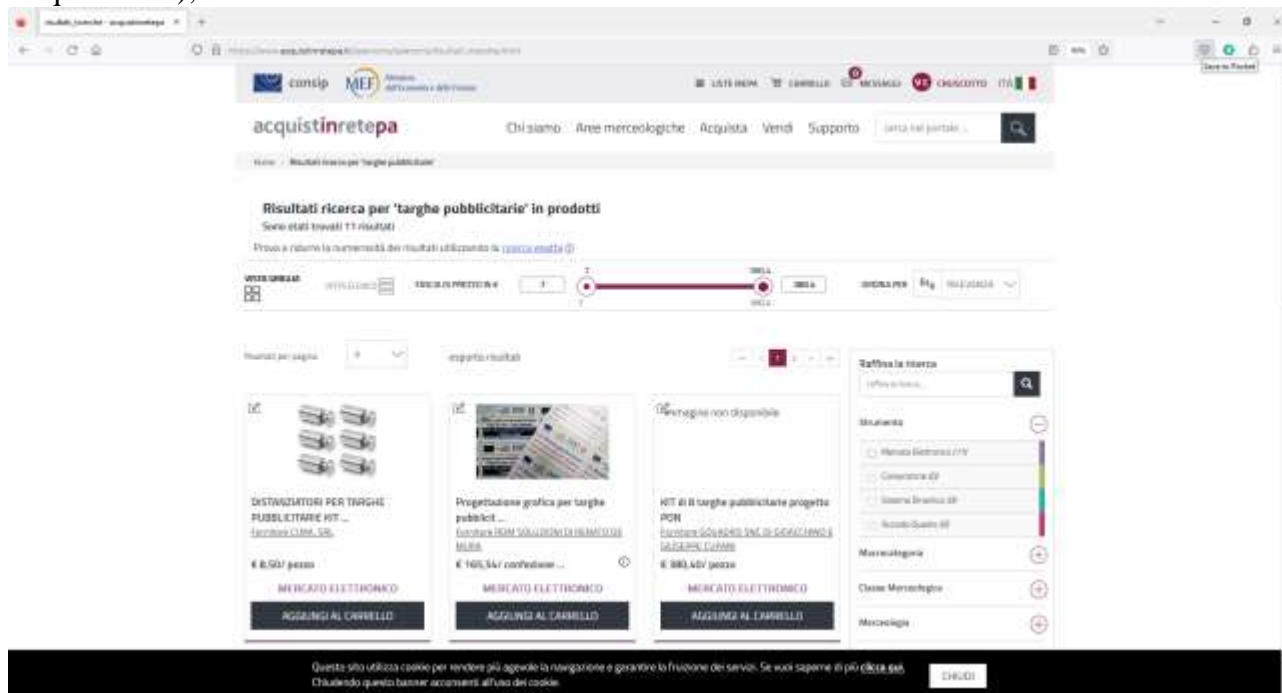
risultati_ricerche - acquistinretepa

consip MEF

LISTE NEGOZI CARRELLO MESSAGGI CRUSCOTTO ITA

acquistinretepa

Chi siamo Aree merceologiche Acquista Vendi Supporto

cerca nel portale

Home / Risultati ricerca per 'targhe pubblicitarie'

Risultati ricerca per 'targhe pubblicitarie' in prodotti

Sono stati trovati 11 risultati

Prova a ridurre la numerosità dei risultati utilizzando la ricerca esatta

VISTA GRIGLIA VISTA ELENCO FASCIA DI PREZZO IN € 1 380 € ORDINA PER RILEVANZA

Risultati per pagina 9 esporta risultati

1

Raffina la ricerca

raffina la ricerca

Strumento

Mercato Elettronico (11)

Convenzione (0)

Sistema Dinamico (0)

Accordo Quadro (0)

Macrocategoria

Classe Merceologica

Merceologia

DISTANZIATORI PER TARGHE PUBBLICITARIE KIT ...

Fornitore CUMA. SRL

€ 8,50/ pezzo

MERCATO ELETTRONICO

AGGIUNGI AL CARRELLO

Progettazione grafica per targhe pubblicit ...

Fornitore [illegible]

€ 165,54/ confezione ...

MERCATO ELETTRONICO

AGGIUNGI AL CARRELLO

Immagine non disponibile

KIT di 8 targhe pubblicitarie progetto PON

Fornitore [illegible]

€ 380,40/ pezzo

MERCATO ELETTRONICO

AGGIUNGI AL CARRELLO

Questo sito utilizza cookie per rendere più agevole la navigazione e garantire la fruizione dei servizi. Se vuoi saperne di più clicca qui. Chiudendo questo banner acconsenti all'uso dei cookie.

CHIUDI